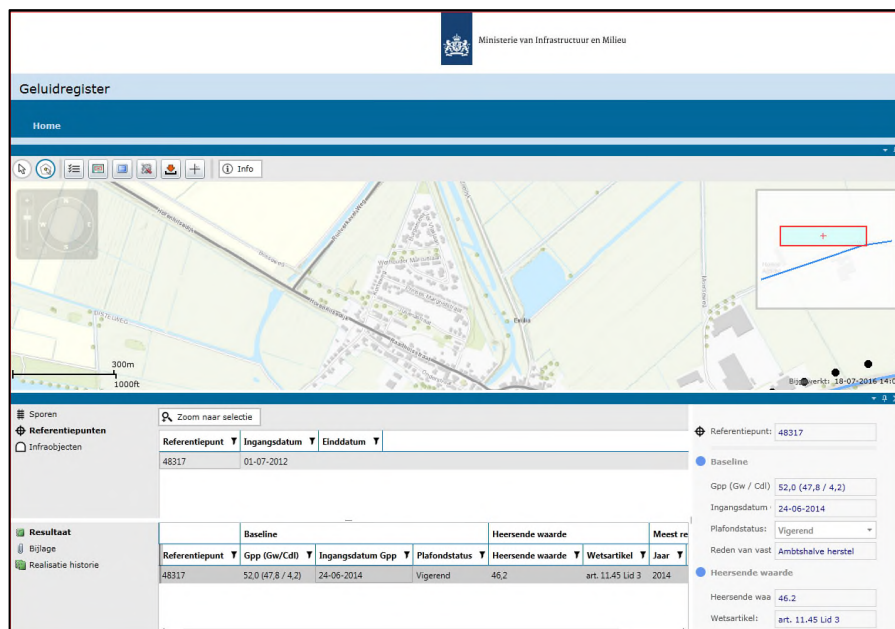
Ministerie van Infrastructuur en Milieu

Geluidregister

Home

Info

300m
1000ft

Bijgewerkt: 18-07-2016 14:0

Sporen
Referentiepunten
Infraobjecten

Zoom naar selectie

| Referentiepunt | Ingangsdatum | Einddatum |
|---|---|---|
| 48317 | 01-07-2012 | |

Resultaat
Bijlage
Realisatie historie

| | Baseline | | | Heersende waarde | | Meest re |
|---|---|---|---|---|---|---|
| Referentiepunt | Gpp (Gw/Cdl) | Ingangsdatum Gpp | Plafondstatus | Heersende waarde | Wetsartikel | Jaar |
| 48317 | 52,0 (47,8 / 4,2) | 24-06-2014 | Vigerend | 46,2 | art. 11.45 Lid 3 | 2014 |

Referentiepunt: 48317

Baseline
Gpp (Gw / Cdl) 52,0 (47,8 / 4,2)
Ingangsdatum 24-06-2014
Plafondstatus: Vigerend
Reden van vast Ambtshalve herstel

Heersende waarde
Heersende waa 46.2
Wetsartikel: art. 11.45 Lid 3